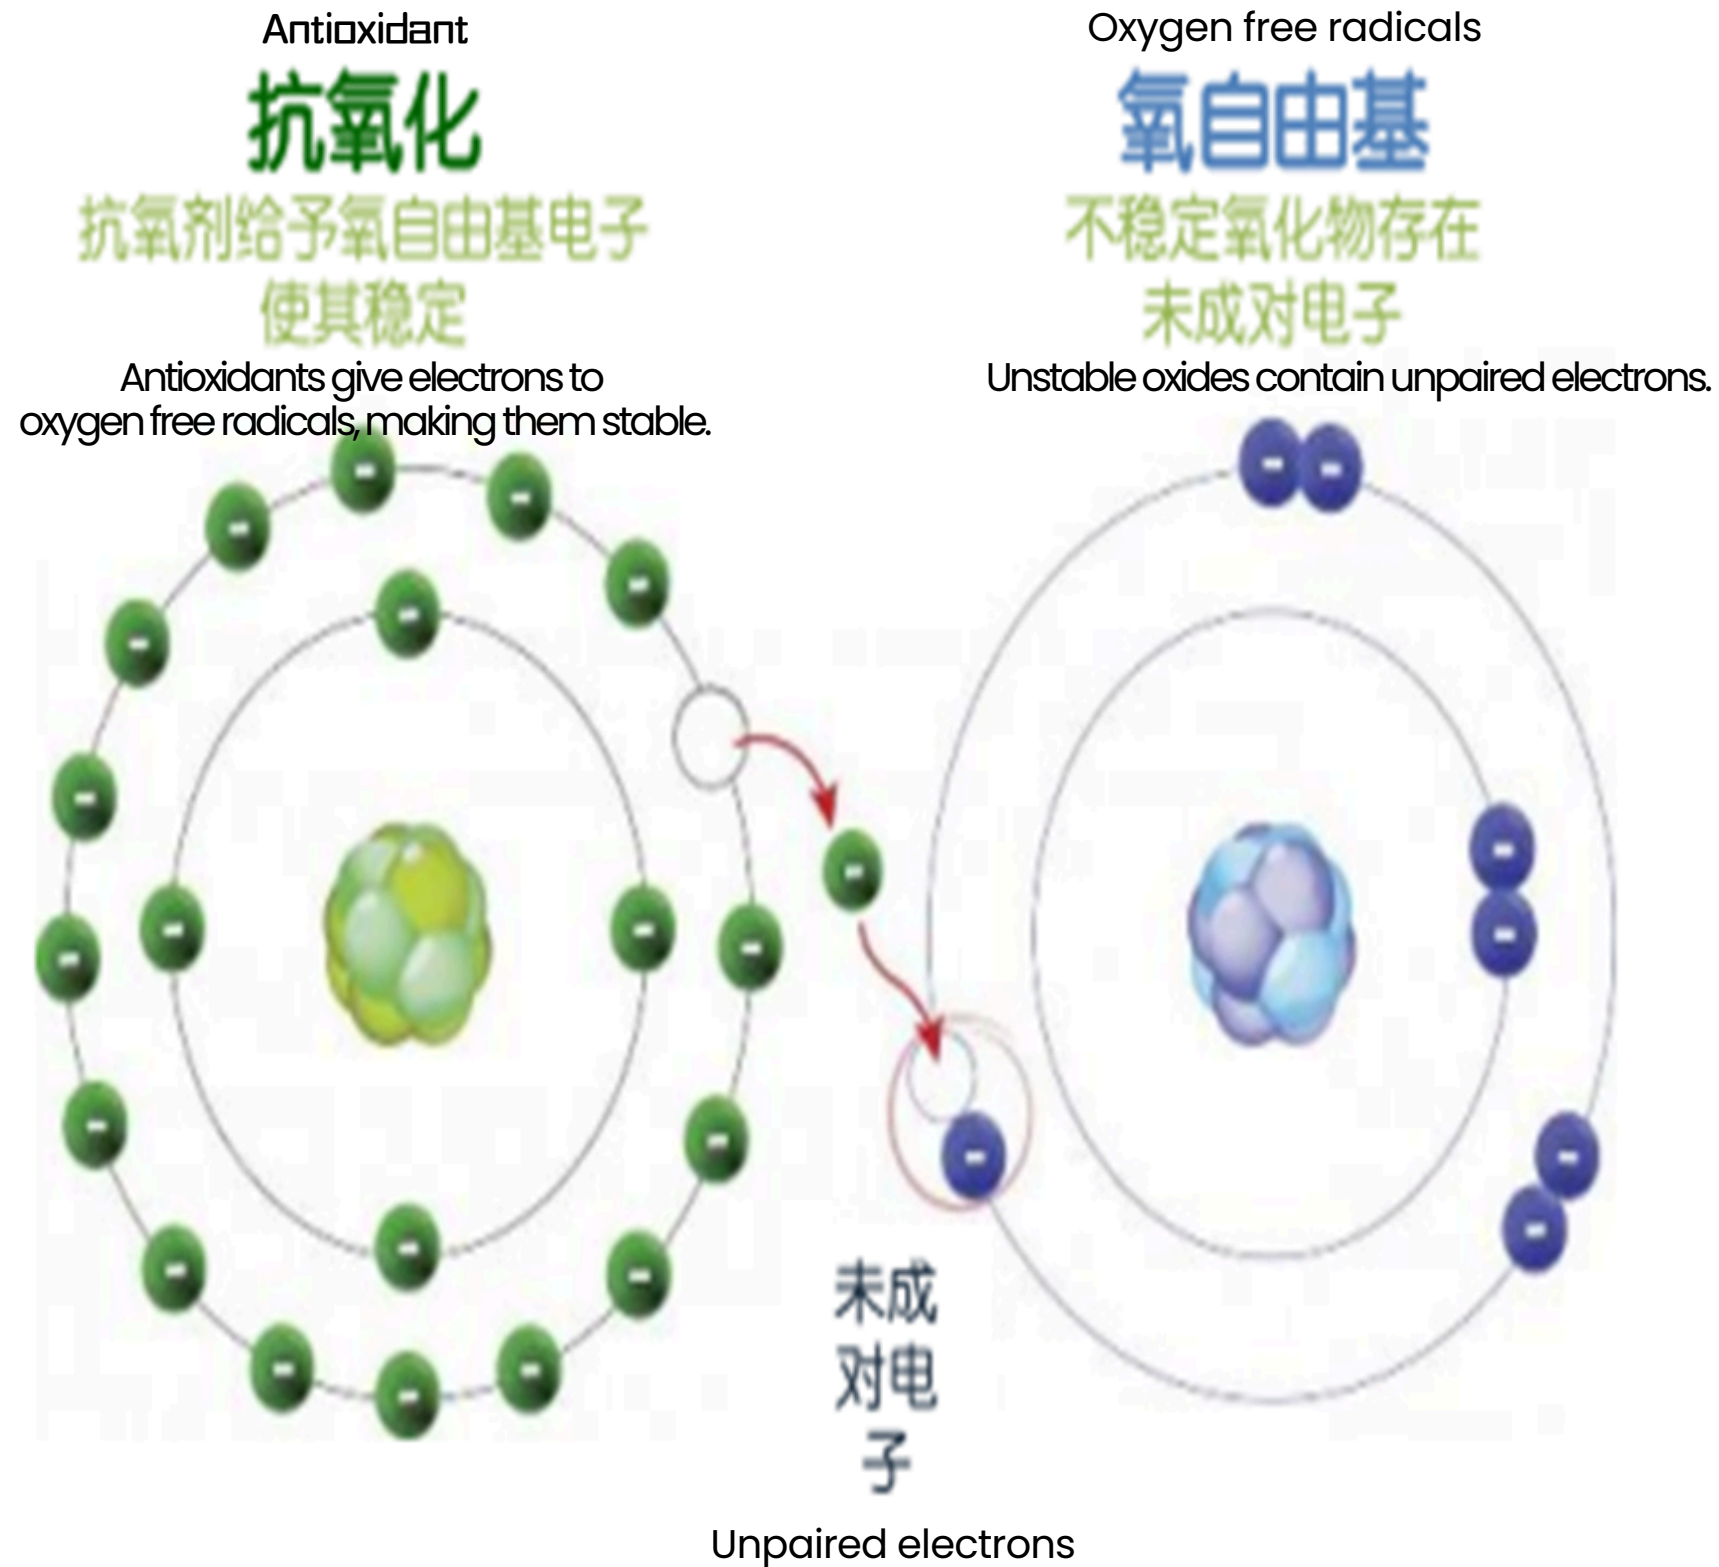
Antioxidant
抗氧化
抗氧剂给予氧自由基电子使其稳定
Antioxidants give electrons to oxygen free radicals, making them stable.

Oxygen free radicals
氧自由基
不稳定氧化物存在未成对电子
Unstable oxides contain unpaired electrons.

未成对电子
Unpaired electrons